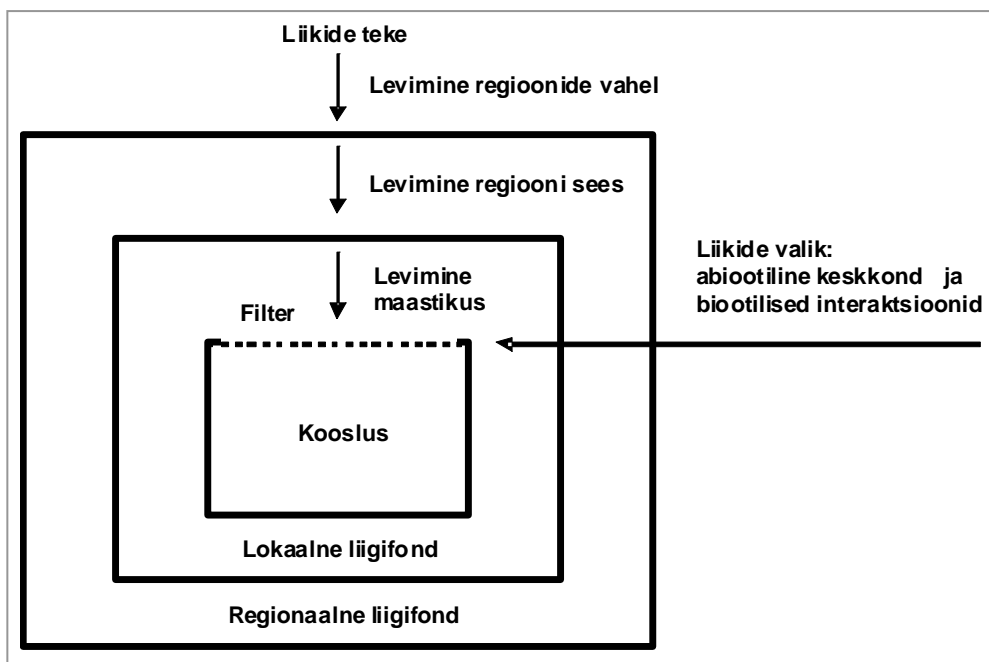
Liikide teke

Levimine regioonide vahel

Levimine regiooni sees

Levimine maastikus

Filter

Liikide valik: abiootiline keskkond ja biootilised interaktsioonid

Kooslus

Lokaalne liigifond

Regionaalne liigifond